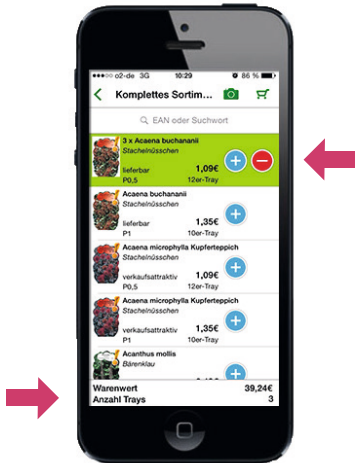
o2-de 3G 10:29 86 %

Komplettes Sortim...

EAN oder Suchwort

3 x Acaena buchananii
Stachelnüsschen
lieferbar 1,09€
P0,5 12er-Tray

Acaena buchananii
Stachelnüsschen
lieferbar 1,35€
P1 10er-Tray

Acaena microphylla Kupferteppich
Stachelnüsschen
verkaufsattraktiv 1,09€
P0,5 12er-Tray

Acaena microphylla Kupferteppich
Stachelnüsschen
1,35€
P1 10er-Tray

Acanthus mollis
Bärenklau
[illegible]

Warenwert 39,24€
Anzahl Trays 3